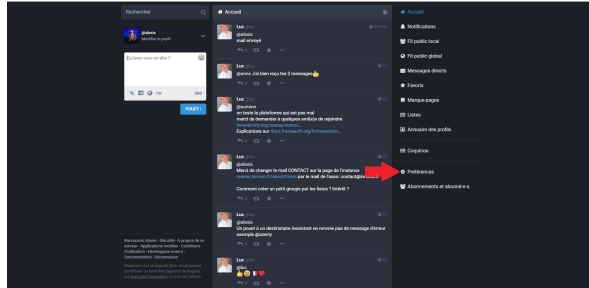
Rechercher

@alexis
Modifier le profil

Qu'avez-vous en tête ?

500

POUET !

Raccourcis clavier · Sécurité · À propos de ce serveur · Applications mobiles · Conditions d'utilisation · Développer · Documentation · Déconnexion

Accueil

Luc
@alexis
mail envoyé

Luc
@anne J'ai bien reçu tes 2 messages 👍

Luc
@auriane
en testant la plateforme qui est pas mal
merci de demander à quelques amis de rejoindre
Explications sur

Luc
@alexis
Merci de changer le mail CONTACT sur la page de l'instance par le mail de l'asso: contact@
Comment créer un petit groupe par les listes ? Intérêt ?

Luc
@alexis
Un pouet à un destinataire inexistant ne renvoie pas de message d'erreur
exemple @azerty

Luc
@luc

Accueil
Notifications
Fil public local
Fil public global
Messages directs
Favoris
Marque-pages
Listes
Annuaire des profils
Coquinou
Préférences
Abonnements et abonné·e·s